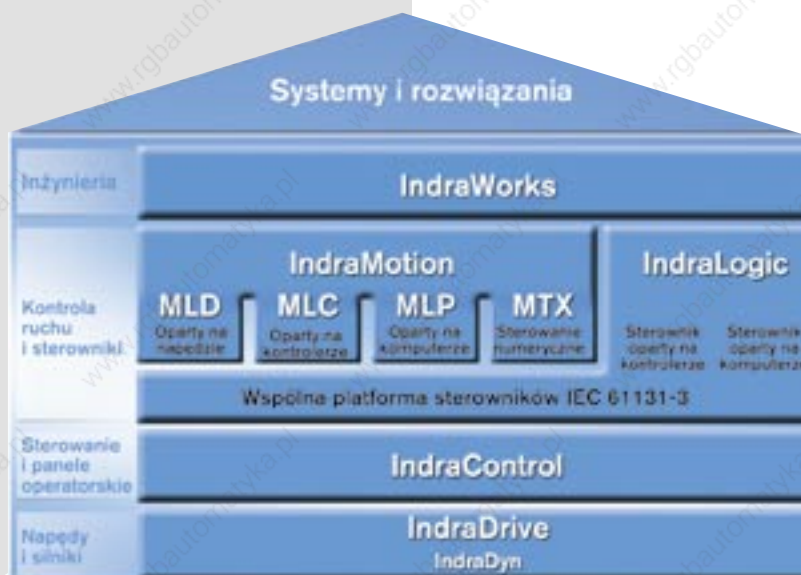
Systemy i rozwiązania

Inżynieria

IndraWorks

Kontrola ruchu i sterowniki

IndraMotion

MLD
Oparty na napędzie

MLC
Oparty na kontrolerze

MLP
Oparty na komputerze

MTX
Sterowanie numeryczne

IndraLogic

Sterownik oparty na kontrolerze

Sterownik oparty na komputerze

Wspólna platforma sterowników IEC 61131-3

Sterowanie i panele operatorskie

IndraControl

Napędy i silniki

IndraDrive

IndraDyn

www.rgbautomatyka.pl